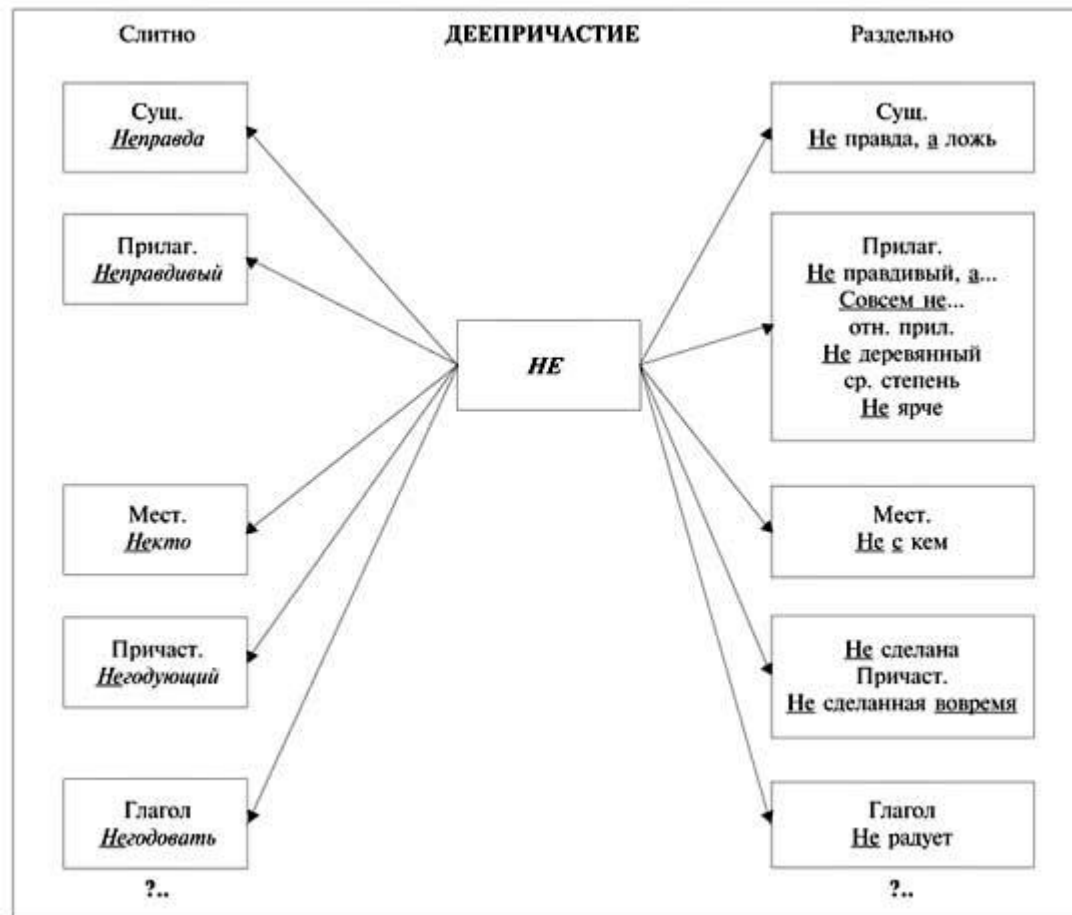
Слитно

ДЕЕПРИЧАСТИЕ

Раздельно

Сущ.
Неправда

Прилаг.
Неправдивый

Мест.
Некто

Причаст.
Негодующий

Глагол
Негодовать

?..

НЕ

Сущ.
Не правда, а ложь

Прилаг.
Не правдивый, а...
Совсем не...
отн. прил.
Не деревянный
ср. степень
Не ярче

Мест.
Не с кем

Не сделана
Причаст.
Не сделанная вовремя

Глагол
Не радует

?..